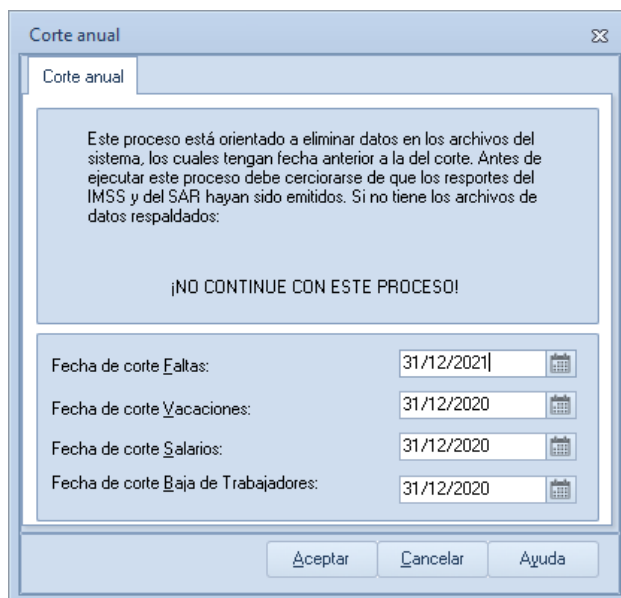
Corte anual

Corte anual

Este proceso está orientado a eliminar datos en los archivos del sistema, los cuales tengan fecha anterior a la del corte. Antes de ejecutar este proceso debe cerciorarse de que los resportes del IMSS y del SAR hayan sido emitidos. Si no tiene los archivos de datos respaldados:

¡NO CONTINUE CON ESTE PROCESO!

Fecha de corte Faltas: 31/12/2021

Fecha de corte Vacaciones: 31/12/2020

Fecha de corte Salarios: 31/12/2020

Fecha de corte Baja de Trabajadores: 31/12/2020

Aceptar Cancelar Ayuda